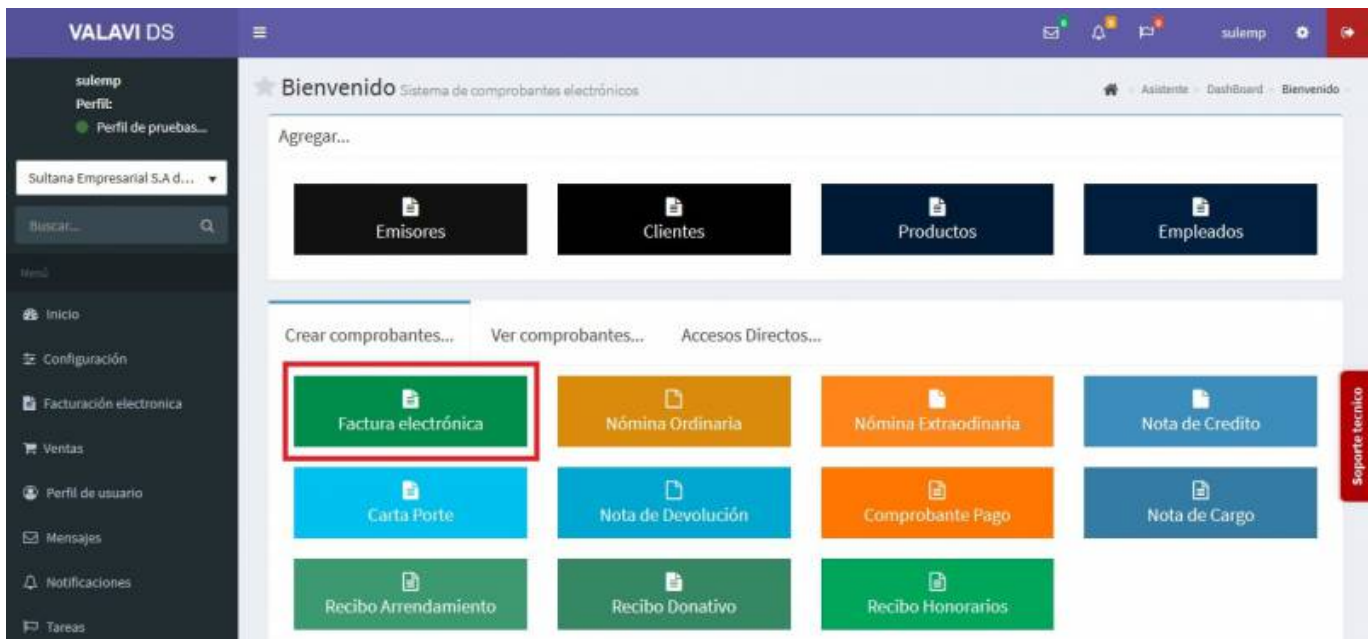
VALAVI DS

sulemp

sulemp
Perfil:
Perfil de pruebas...

Sultana Empresarial S.A d...

Buscar...

Menú

Inicio
Configuración
Facturación electronica
Ventas
Perfil de usuario
Mensajes
Notificaciones
Tareas

Bienvenido Sistema de comprobantes electrónicos

Asistente DashBoard Bienvenido

Agregar...

Emisores
Clientes
Productos
Empleados

Crear comprobantes... Ver comprobantes... Accesos Directos...

Factura electrónica
Nómina Ordinaria
Nómina Extraodinaria
Nota de Credito
Carta Porte
Nota de Devolución
Comprobante Pago
Nota de Cargo
Recibo Arrendamiento
Recibo Donativo
Recibo Honorarios

Soporte tecnico